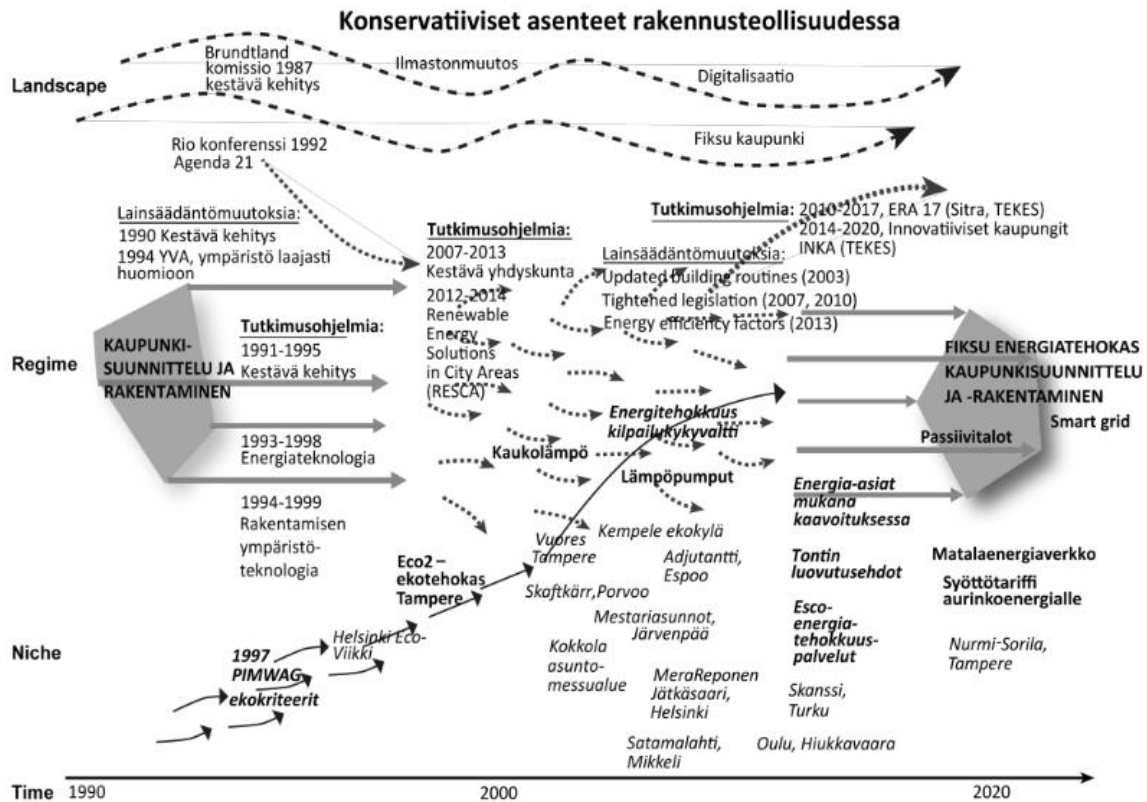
Konservatiiviset asenteet rakennusteollisuudessa

Landscape

Brundtland komissio 1987 kestävä kehitys

Ilmastonmuutos

Digitalisaatio

Rio konferenssi 1992 Agenda 21

Fiksu kaupunki

Lainsäädäntömuutoksia:
1990 Kestävä kehitys
1994 YVA, ympäristö laajasti huomioon

Tutkimusohjelmia:
2007-2013 Kestävä yhdyskunta
2012-2014 Renewable Energy Solutions in City Areas (RESCA)

Tutkimusohjelmia: 2010-2017, ERA 17 (Sitra, TEKES)
2014-2020, Innovatiiviset kaupungit INKA (TEKES)

Lainsäädäntömuutoksia:
Updated building routines (2003)
Tightened legislation (2007, 2010)
Energy efficiency factors (2013)

Regime

KAUPUNKISUUNNITTELU JA RAKENTAMINEN

Tutkimusohjelmia:
1991-1995 Kestävä kehitys

1993-1998 Energiateknologia

1994-1999 Rakentamisen ympäristöteknologia

Energitehokkuus kilpailukykyvaltti

Kaukolämpö

Lämpöpumput

FIKSU ENERGIATEHOKAS KAUPUNKISUUNNITTELU JA -RAKENTAMINEN

Smart grid

Passiivitalot

Energia-asiat mukana kaavoituksessa

Kempele ekokylä

Vuores Tampere

Adjutantti, Espoo

Eco2 – ekotehokas Tampere

Tontin luovutusehdot

Matalaenergiaverkko

Syöttötariffi aurinkoenergialle

Skaftkärr, Porvoo

Mestariasunnot, Järvenpää

Esco-energiatehokkuuspalvelut

Niche

Helsinki Eco-Viikki

1997 PIMWAG ekokriteerit

Kokkola asuntomessualue

MeraReponen Jätkäsaari, Helsinki

Nurmi-Sorila, Tampere

Skanssi, Turku

Satamalahti, Mikkeli

Oulu, Hiukkavaara

Time 1990

2000

2020